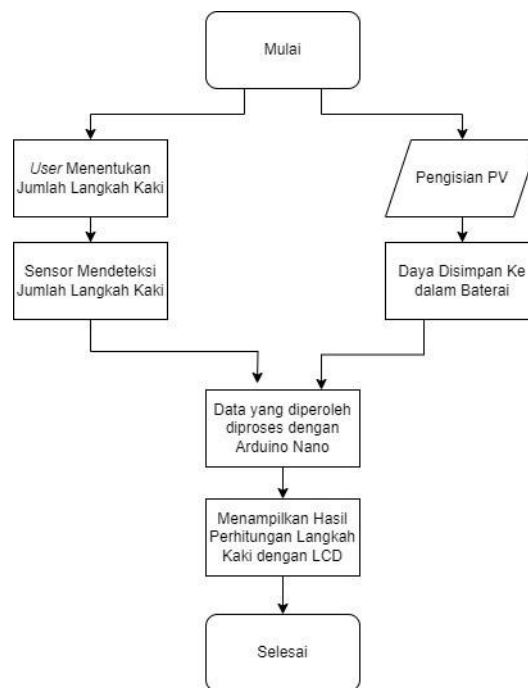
Mulai

User Menentukan Jumlah Langkah Kaki

Pengisian PV

Sensor Mendeteksi Jumlah Langkah Kaki

Daya Disimpan Ke dalam Baterai

Data yang diperoleh diproses dengan Arduino Nano

Menampilkan Hasil Perhitungan Langkah Kaki dengan LCD

Selesai